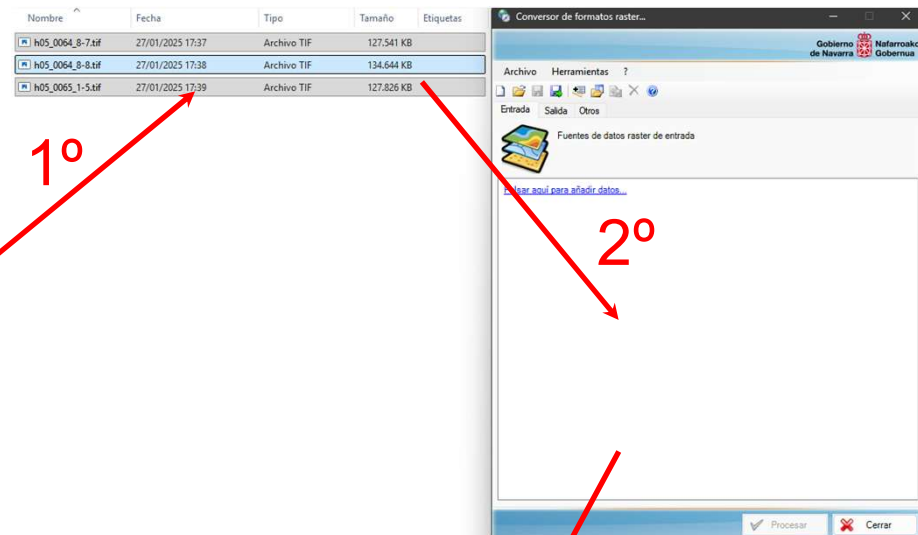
| Nombre | Fecha | Tipo | Tamaño | Etiquetas |
|---|---|---|---|---|
| h05_0064_8-7.tif | 27/01/2025 17:37 | Archivo TIF | 127.541 KB | |
| h05_0064_8-8.tif | 27/01/2025 17:38 | Archivo TIF | 134.644 KB | |
| h05_0065_1-5.tif | 27/01/2025 17:39 | Archivo TIF | 127.826 KB | |

1º

Conversor de formatos raster...

Gobierno de Navarra Nafarroako Gobernua

Archivo Herramientas ?

Entrada Salida Otros

Fuentes de datos raster de entrada

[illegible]sar aquí para añadir datos...

2º

Procesar Cerrar